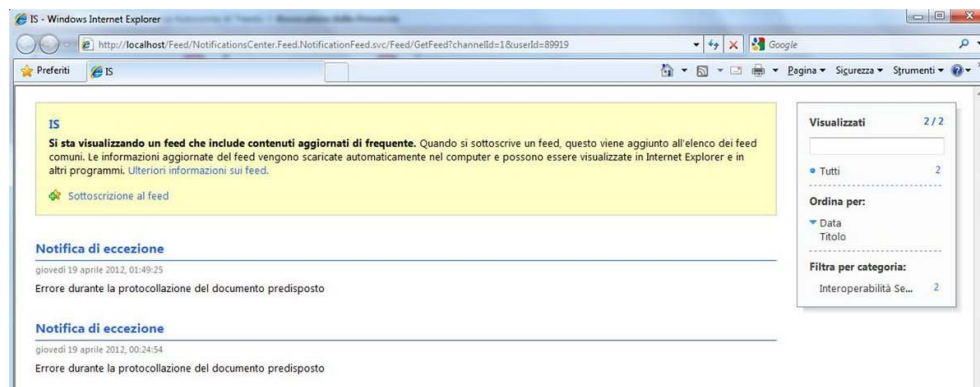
IS - Windows Internet Explorer

http://localhost/Feed/NotificationsCenter.Feed.NotificationFeed.svc/Feed/GetFeed?channelId=1&userId=89919

Google

Preferiti

IS

Pagina ▾ Sicurezza ▾ Strumenti ▾

IS

Si sta visualizzando un feed che include contenuti aggiornati di frequente. Quando si sottoscrive un feed, questo viene aggiunto all'elenco dei feed comuni. Le informazioni aggiornate del feed vengono scaricate automaticamente nel computer e possono essere visualizzate in Internet Explorer e in altri programmi. Ulteriori informazioni sui feed.

Sottoscrizione al feed

Notifica di eccezione

giovedì 19 aprile 2012, 01:49:25

Errore durante la protocollazione del documento predisposto

Notifica di eccezione

giovedì 19 aprile 2012, 00:24:54

Errore durante la protocollazione del documento predisposto

Visualizzati 2 / 2

• Tutti 2

Ordina per:

▾ Data

Titolo

Filtra per categoria:

Interoperabilità Se... 2